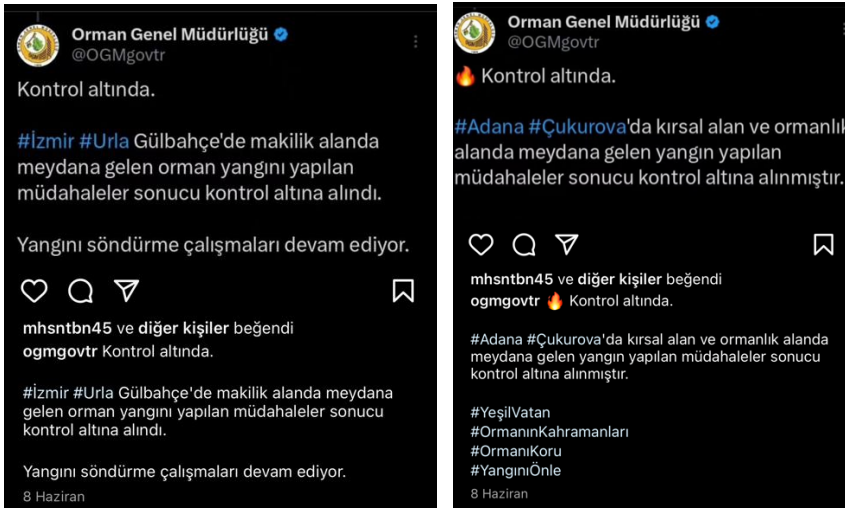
Orman Genel Müdürlüğü
@OGMgovtr

Kontrol altında.

#İzmir #Urla Gülbahçe'de makilik alanda meydana gelen orman yangını yapılan müdahaleler sonucu kontrol altına alındı.

Yangını söndürme çalışmaları devam ediyor.

mhsntbn45 ve diğer kişiler beğendi
ogmgovtr Kontrol altında.

#İzmir #Urla Gülbahçe'de makilik alanda meydana gelen orman yangını yapılan müdahaleler sonucu kontrol altına alındı.

Yangını söndürme çalışmaları devam ediyor.
8 Haziran

Orman Genel Müdürlüğü
@OGMgovtr

🔥 Kontrol altında.

#Adana #Çukurova'da kırsal alan ve ormanlık alanda meydana gelen yangın yapılan müdahaleler sonucu kontrol altına alınmıştır.

mhsntbn45 ve diğer kişiler beğendi
ogmgovtr 🔥 Kontrol altında.

#Adana #Çukurova'da kırsal alan ve ormanlık alanda meydana gelen yangın yapılan müdahaleler sonucu kontrol altına alınmıştır.

#YeşilVatan
#OrmanınKahramanları
#OrmanıKoru
#YangınıÖnle
8 Haziran